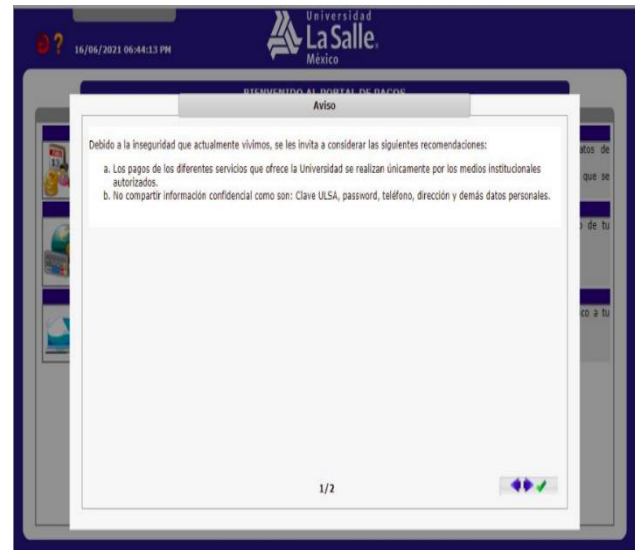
16/06/2021 06:44:13 PM

Universidad
La Salle
México

BIENVENIDO AL PORTAL DE PAGOS

Aviso

Debido a la inseguridad que actualmente vivimos, se les invita a considerar las siguientes recomendaciones:

a. Los pagos de los diferentes servicios que ofrece la Universidad se realizan únicamente por los medios institucionales autorizados.
b. No compartir información confidencial como son: Clave ULSA, password, teléfono, dirección y demás datos personales.

atos de

que se

de tu

co a tu

1/2